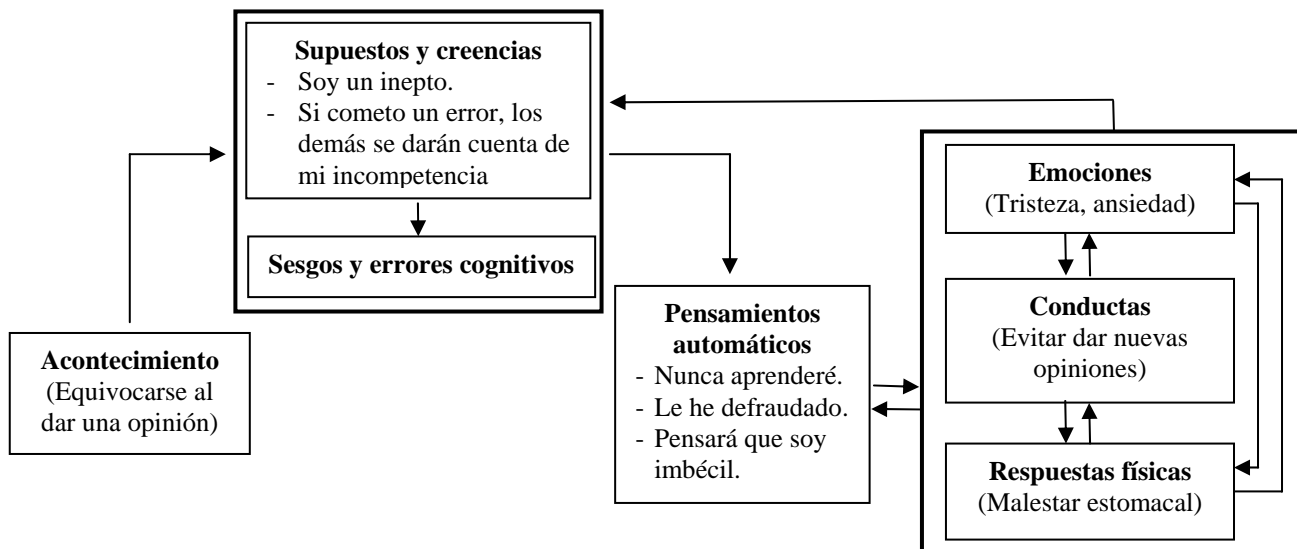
**Supuestos y creencias**
- Soy un inepto.
- Si cometo un error, los demás se darán cuenta de mi incompetencia

**Sesgos y errores cognitivos**

**Acontecimiento**
(Equivocarse al dar una opinión)

**Pensamientos automáticos**
- Nunca aprenderé.
- Le he defraudado.
- Pensará que soy imbécil.

**Emociones**
(Tristeza, ansiedad)

**Conductas**
(Evitar dar nuevas opiniones)

**Respuestas físicas**
(Malestar estomacal)